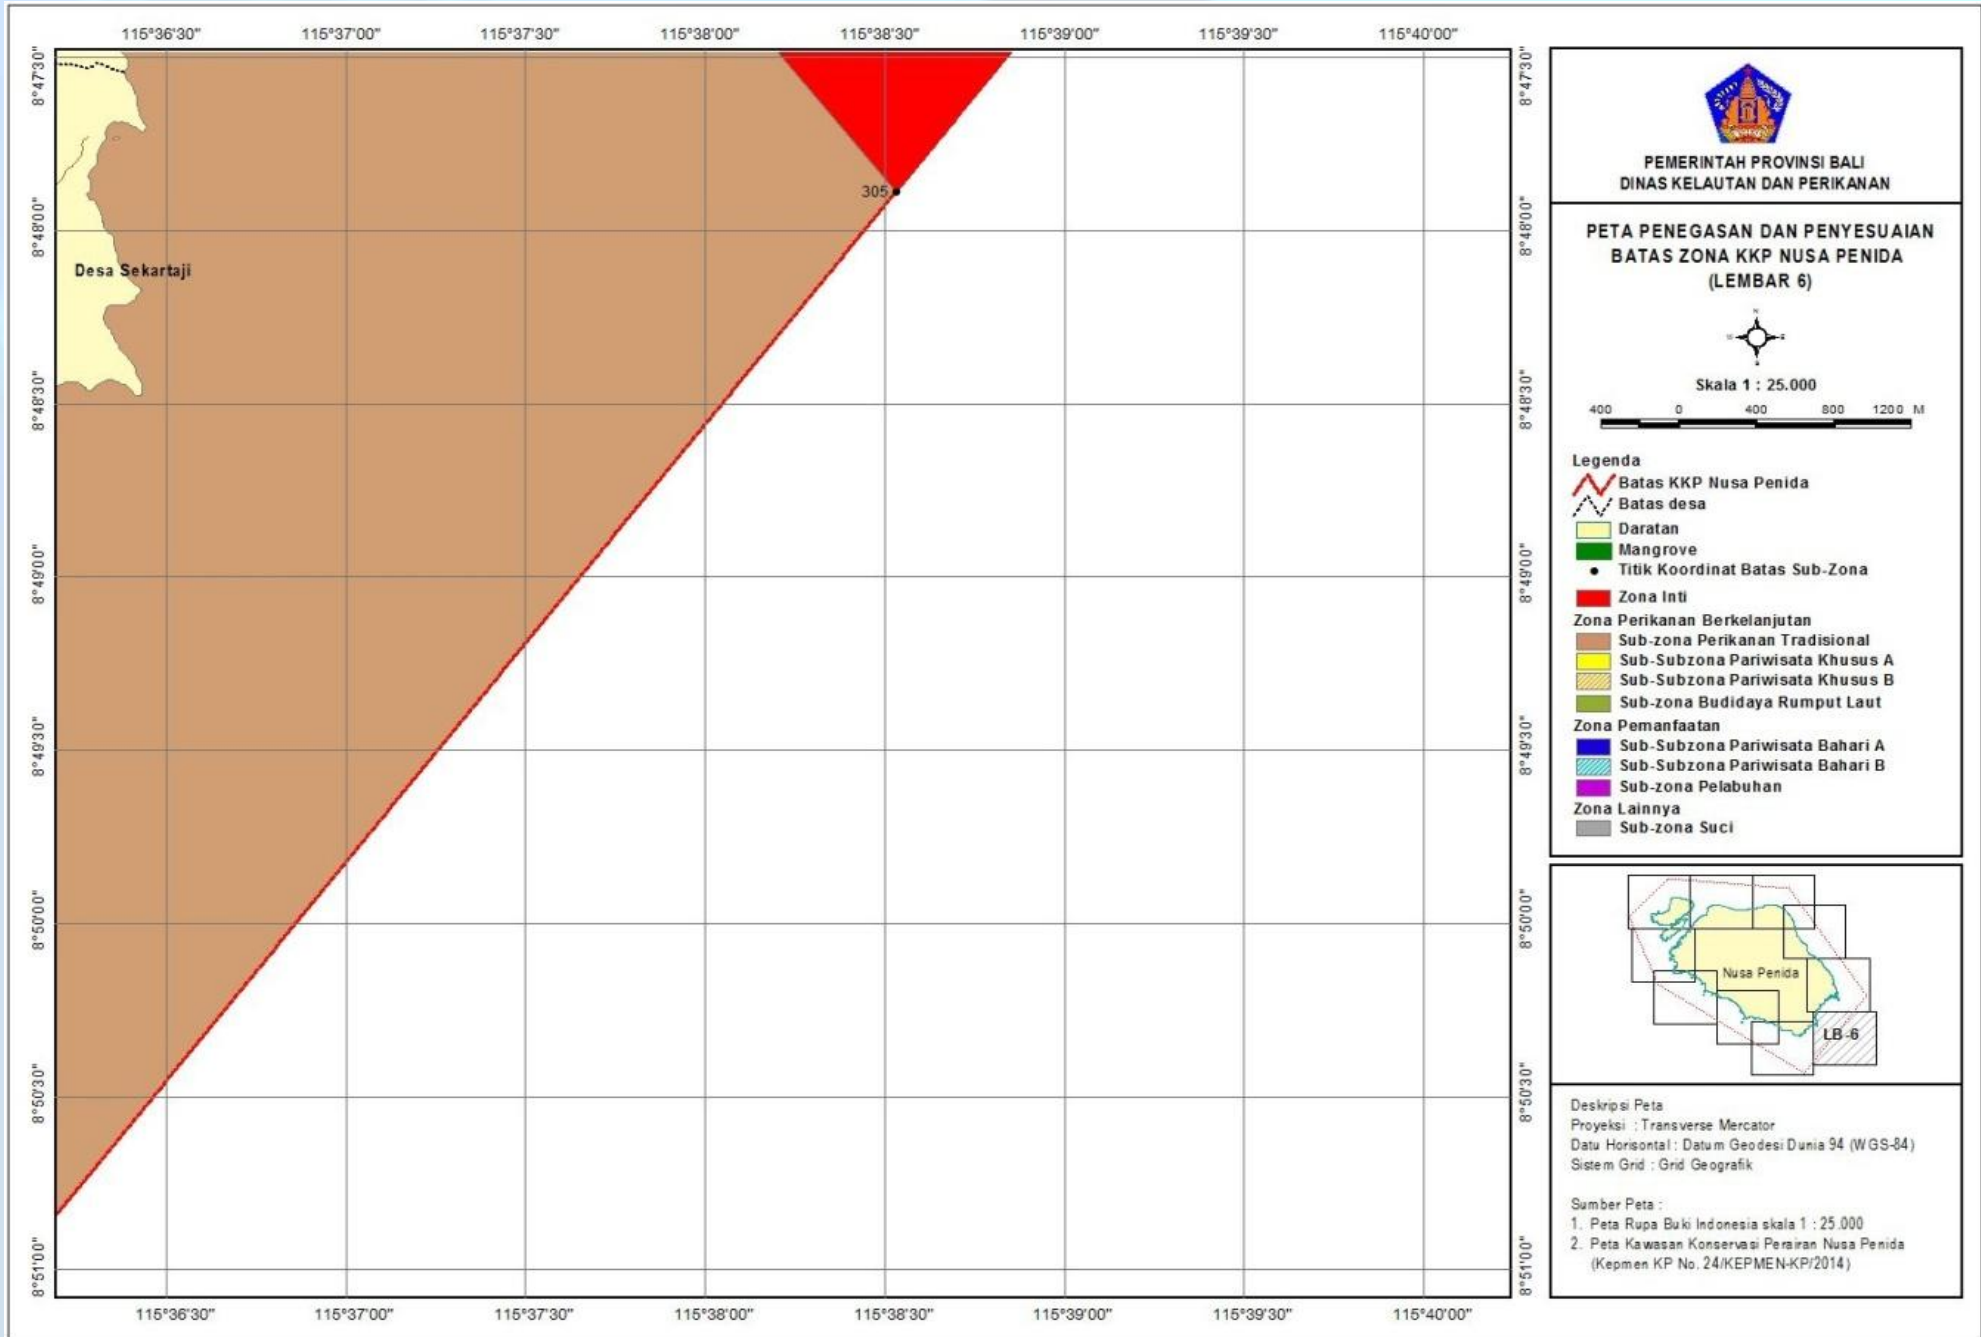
115°36'30" 115°37'00" 115°37'30" 115°38'00" 115°38'30" 115°39'00" 115°39'30" 115°40'00"

8°47'30"
8°48'00"
8°48'30"
8°49'00"
8°49'30"
8°50'00"
8°50'30"
8°51'00"

Desa Sekartaji

305

8°47'30"
8°48'00"
8°48'30"
8°49'00"
8°49'30"
8°50'00"
8°50'30"
8°51'00"

115°36'30" 115°37'00" 115°37'30" 115°38'00" 115°38'30" 115°39'00" 115°39'30" 115°40'00"

PEMERINTAH PROVINSI BALI
DINAS KELAUTAN DAN PERIKANAN

PETA PENEGASAN DAN PENYESUAIAN BATAS ZONA KKP NUSA PENIDA (LEMBAR 6)

Skala 1 : 25.000

400 0 400 800 1200 M

Legenda
Batas KKP Nusa Penida
Batas desa
Daratan
Mangrove
Titik Koordinat Batas Sub-Zona
Zona Inti
Zona Perikanan Berkelanjutan
Sub-zona Perikanan Tradisional
Sub-Subzona Pariwisata Khusus A
Sub-Subzona Pariwisata Khusus B
Sub-zona Budidaya Rumput Laut
Zona Pemanfaatan
Sub-Subzona Pariwisata Bahari A
Sub-Subzona Pariwisata Bahari B
Sub-zona Pelabuhan
Zona Lainnya
Sub-zona Suci

Nusa Penida
LB-6

Deskripsi Peta
Proyeksi : Transverse Mercator
Datu Horisontal : Datum Geodesi Dunia 94 (WGS-84)
Sistem Grid : Grid Geografik

Sumber Peta :
1. Peta Rupa Buki Indonesia skala 1 : 25.000
2. Peta Kawasan Konservasi Perairan Nusa Penida (Kepmen KP No. 24/KEPMEN-KP/2014)